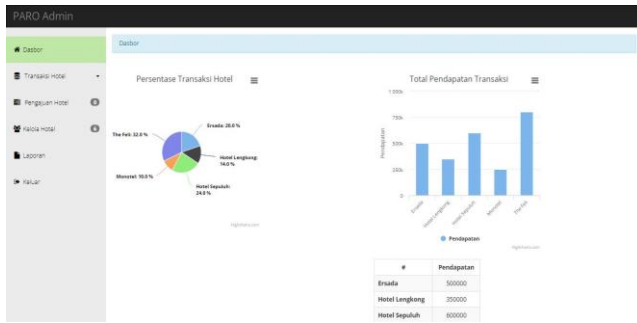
PARO Admin

Dasbor

Transaksi Hotel

Pengajuan Hotel 0

Kelola Hotel 0

Laporan

Keluar

Dasbor

Persentase Transaksi Hotel

The Fell: 32.0 %

Ersada: 20.0 %

Hotel Lengkong: 14.0 %

Monstel: 10.0 %

Hotel Sepuluh: 24.0 %

Highcharts.com

Total Pendapatan Transaksi

1 000k

750k

500k

250k

0

Pendapatan

Ersada

Hotel Lengkong

Hotel Sepuluh

Monstel

The Fell

Pendapatan

Highcharts.com

| # | Pendapatan |
|---|---|
| Ersada | 500000 |
| Hotel Lengkong | 350000 |
| Hotel Sepuluh | 600000 |